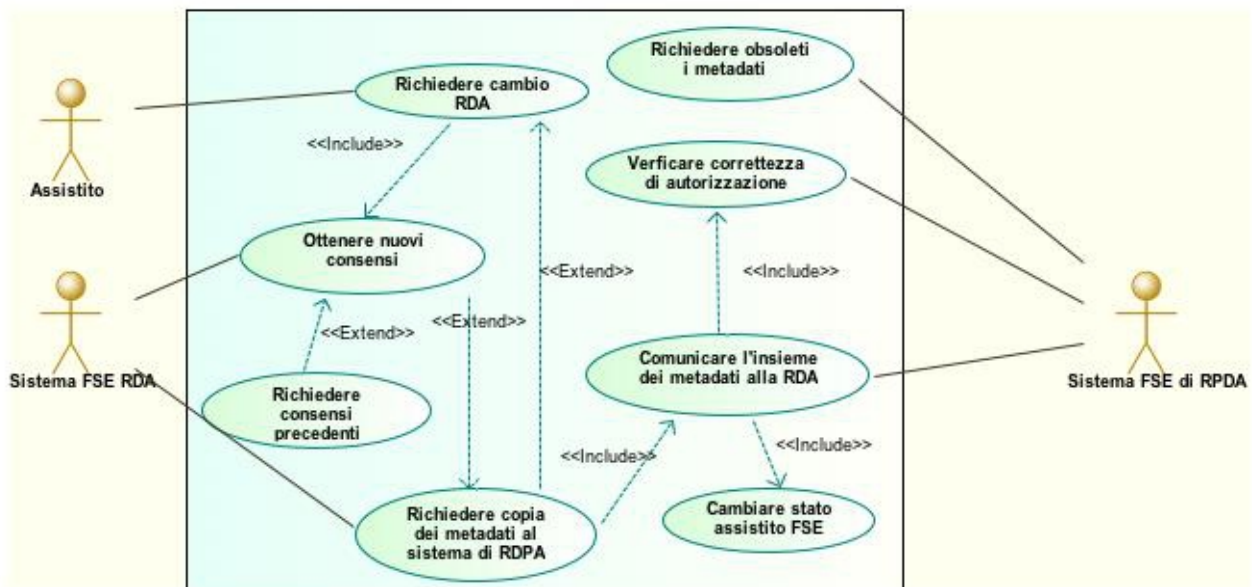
Assistito

Sistema FSE RDA

Richiedere cambio RDA

<<Include>>

Ottenere nuovi consensi

<<Extend>>

Richiedere consensi precedenti

<<Extend>>

<<Extend>>

Richiedere copia dei metadati al sistema di RDPA

<<Include>>

Richiedere obsoleti i metadati

Verficare correttezza di autorizzazione

<<Include>>

Comunicare l'insieme dei metadati alla RDA

<<Include>>

Cambiare stato assistito FSE

Sistema FSE di RPDA